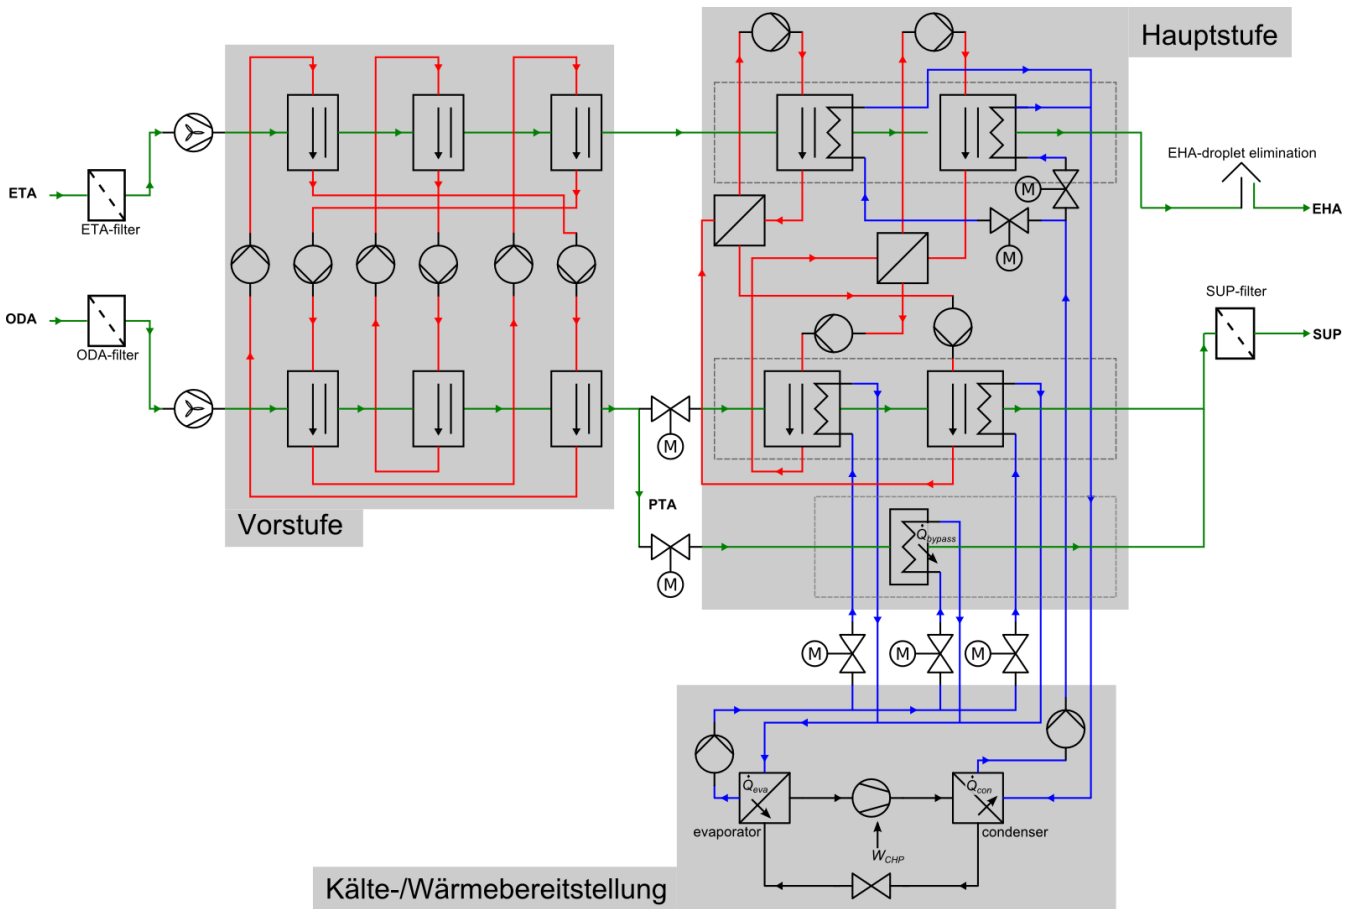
Hauptstufe

EHA-droplet elimination

ETA

ETA-filter

M

EHA

M

SUP-filter

ODA

ODA-filter

SUP

M

PTA

Vorstufe

$\dot{Q}_{bypass}$

M

M

M

M

M

$\dot{Q}_{eva}$

$\dot{Q}_{con}$

evaporator

condenser

$W_{CHP}$

Kälte-/Wärmebereitstellung